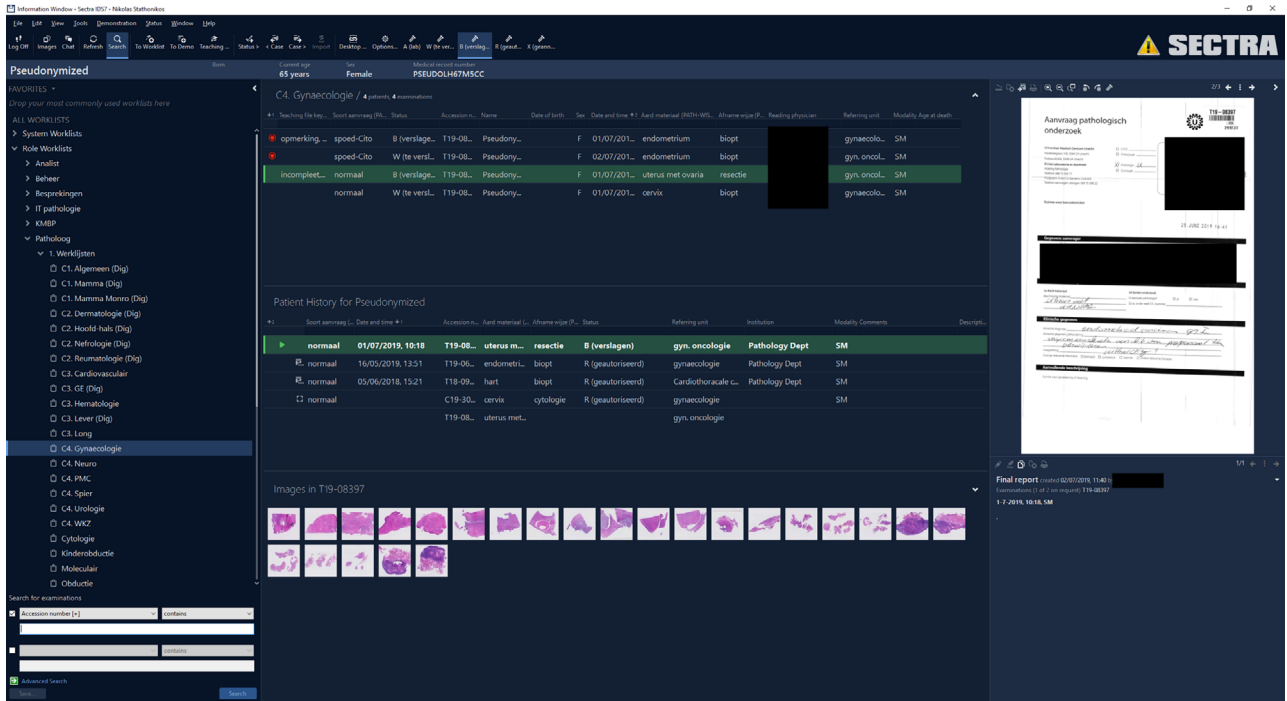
Information Window - Sectra IDS7 - Nikolas Stathonikos

File Edit View Tools Demonstration Status Window Help

Log Off Images Chat Refresh Search To Worklist To Demo Teaching ... Status > < Case Case > Import Desktop ... Options... A (lab) W (te ver... B (verslag... R (geaut... X (geann...

SECTRA

Pseudonymized

Born | Current age 65 years | Sex Female | Medical record number PSEUDOLH67M5CC

FAVORITES
Drop your most commonly used worklists here

ALL WORKLISTS
System Worklists
Role Worklists
Analist
Beheer
Besprekingen
IT pathologie
KMBP
Patholoog
1. Werklijsten
C1. Algemeen (Dig)
C1. Mamma (Dig)
C1. Mamma Monro (Dig)
C2. Dermatologie (Dig)
C2. Hoofd-hals (Dig)
C2. Nefrologie (Dig)
C2. Reumatologie (Dig)
C3. Cardiovasculair
C3. GE (Dig)
C3. Hematologie
C3. Lever (Dig)
C3. Long
C4. Gynaecologie
C4. Neuro
C4. PMC
C4. Spier
C4. Urologie
C4. WKZ
Cytologie
Kinderobductie
Moleculair
Obductie

Search for examinations
Accession number [=] contains
contains
Advanced Search
Save... Search

C4. Gynaecologie / 4 patients, 4 examinations

| Teaching file key... | Soort aanvraag (FA... | Status | Accession n... | Name | Date of birth | Sex | Date and time | Aard materiaal (PATH-WS... | Afname wijze (P... | Reading physician | Referring unit | Modality | Age at death |
|---|---|---|---|---|---|---|---|---|---|---|---|---|---|
| opmerking, ... | spoed-Cito | B (verslage... | T19-08... | Pseudony... | | F | 01/07/201... | endometrium | biopt | | gynaecolo... | SM | |
| | spoed-Cito | W (te versl... | T19-08... | Pseudony... | | F | 02/07/201... | endometrium | biopt | | gyn. oncol... | SM | |
| incompleet... | normaal | B (verslage... | T19-08... | Pseudony... | | F | 01/07/201... | uterus met ovaria | resectie | | gyn. oncol... | SM | |
| | normaal | W (te versl... | T19-08... | Pseudony... | | F | 01/07/201... | cervix | biopt | | gynaecolo... | SM | |

Patient History for Pseudonymized

| Soort aanvraag (... | Date and time | Accession n... | Aard materiaal (... | Afname wijze (P... | Status | Referring unit | Institution | Modality | Comments | Descripti... |
|---|---|---|---|---|---|---|---|---|---|---|
| normaal | 01/07/2019, 10:18 | T19-08... | uterus m... | resectie | B (verslagen) | gyn. oncologie | Pathology Dept | SM | | |
| normaal | 16/05/2019, 13:51 | T19-06... | endometri... | biopt | R (geautoriseerd) | gynaecologie | Pathology Dept | SM | | |
| normaal | 05/06/2018, 15:21 | T18-09... | hart | biopt | R (geautoriseerd) | Cardiothoracale c... | Pathology Dept | SM | | |
| normaal | | C19-30... | cervix | cytologie | R (geautoriseerd) | gynaecologie | | SM | | |
| | | T19-08... | uterus met... | | | gyn. oncologie | | | | |

Images in T19-08397

2/3

T19-08397

Aanvraag pathologisch onderzoek

25 JUNI 2019 16:41

Gegevens aanvrager

Klinische gegevens

Aanvullende beschrijving

1/1

Final report created 02/07/2019, 11:40 by
Examinations (1 of 2 on request) T19-08397
1-7-2019, 10:18, SM